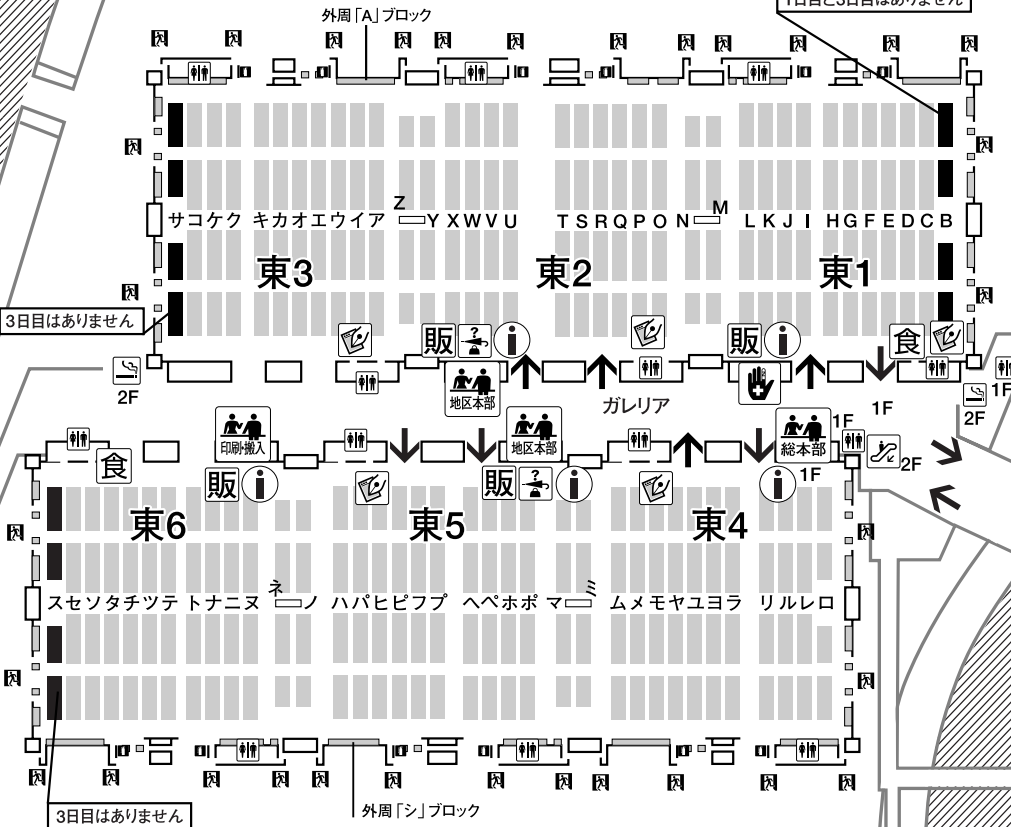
外周「A」ブロック
1日目と3日目はありません

サコケク キカオエウイア Z Y X W V U
T S R Q P O N M L K J I H G F E D C B

東3
東2
東1

3日目はありません

販 販 食
2F
ガレリア
地区本部
1F
2F
1F

印刷搬入
地区本部
総本部
1F
食
販
販
1F
2F

東6
東5
東4

スセソタチツテ トナニヌ ネ ノ ハパヒピフプ ヘペホポ マ ミ ムメモヤユヨラ リルレロ

3日目はありません
外周「シ」ブロック